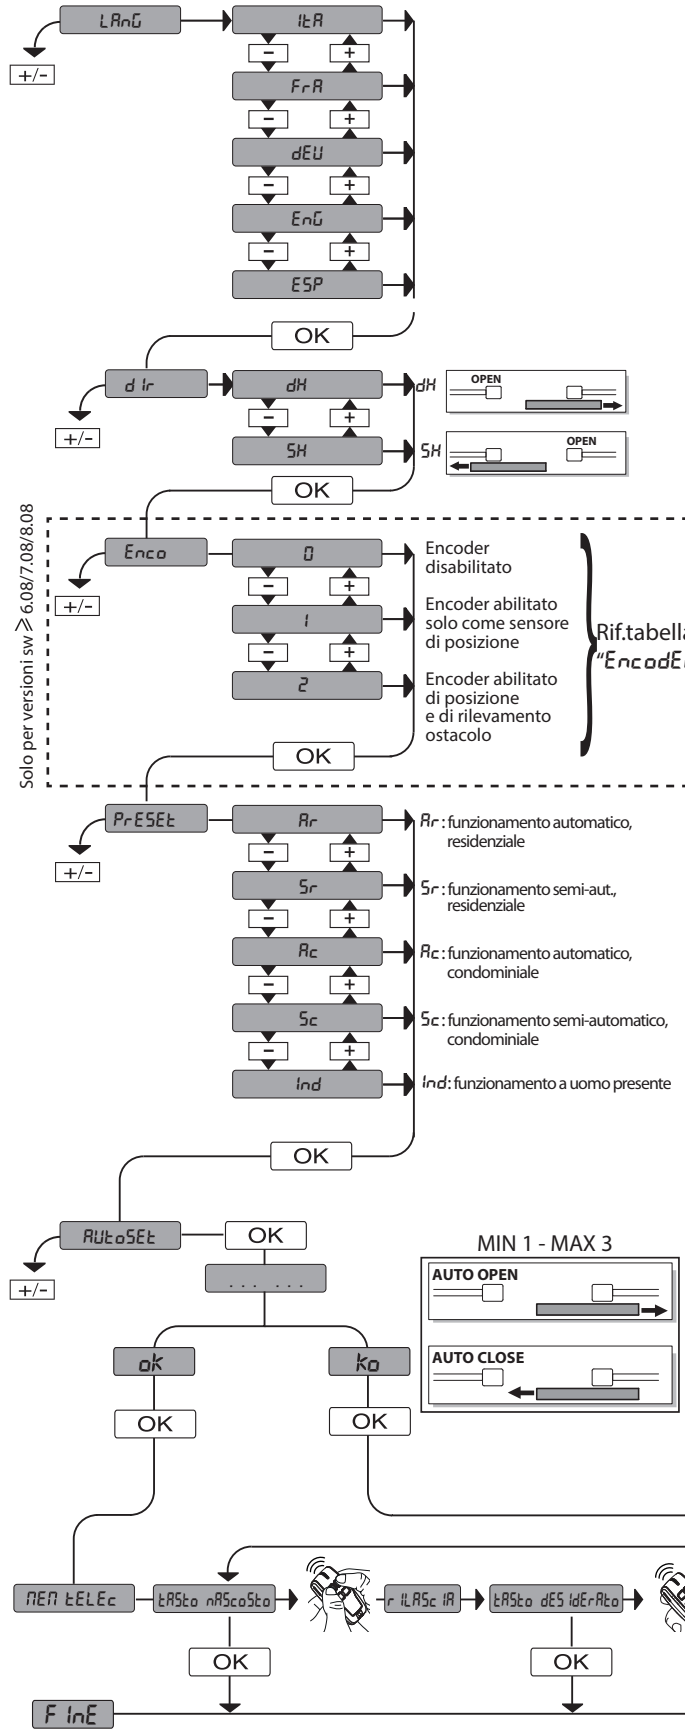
LAnG
+/-
ItA
FrA
dEU
EnG
ESP
OK

d Ir
+/-
dH
SH
dH
OPEN
SH
OPEN
OK

Solo per versioni sw $\geqslant$ 6.08/7.08/8.08

Enco
+/-
0
Encoder disabilitato
1
Encoder abilitato solo come sensore di posizione
2
Encoder abilitato di posizione e di rilevamento ostacolo
Rif.tabella
"EncodE
OK

PrESEt
+/-
Ar
Ar: funzionamento automatico, residenziale
Sr
Sr: funzionamento semi-aut., residenziale
Ac
Ac: funzionamento automatico, condominiale
Sc
Sc: funzionamento semi-automatico, condominiale
Ind
Ind: funzionamento a uomo presente
OK

AUtoSEt
+/-
OK
... ...
MIN 1 - MAX 3
AUTO OPEN
AUTO CLOSE
ok
ko
OK
OK

MEM tELEc
tASto nAScoSto
r ILASc IA
tASto dES IdErAto
OK
OK
F InE